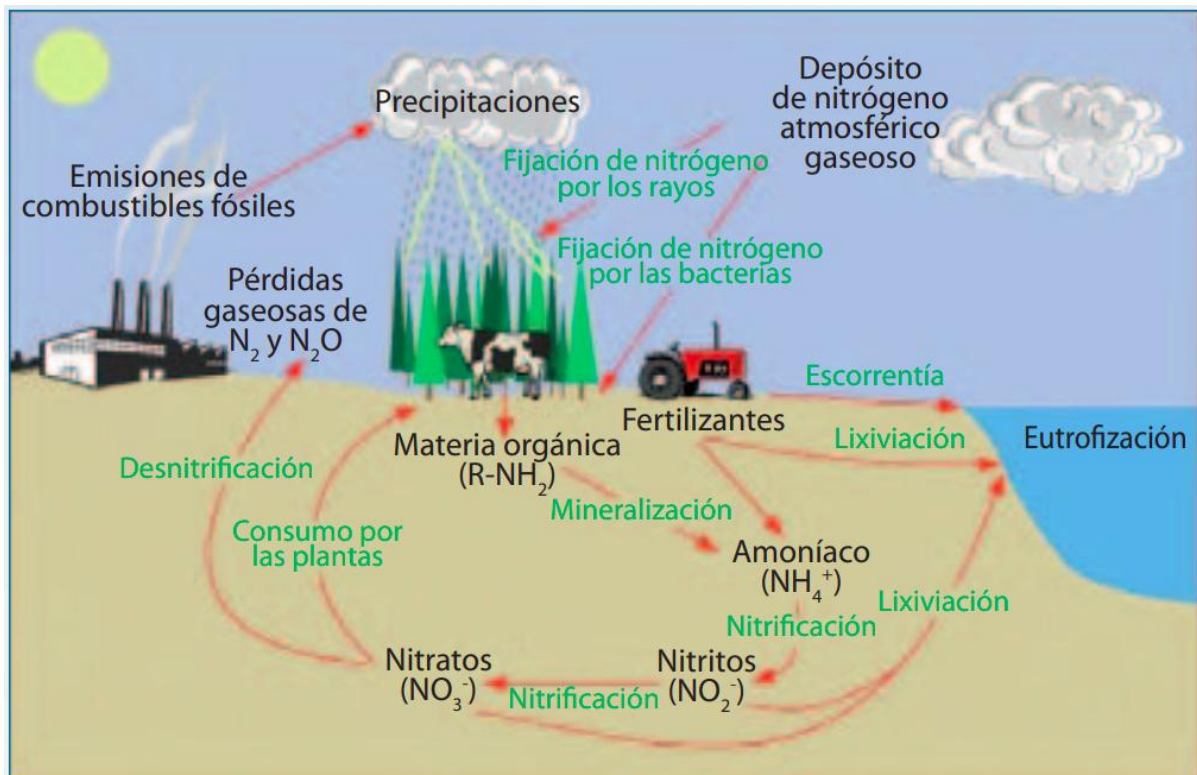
Precipitaciones

Depósito de nitrógeno atmosférico gaseoso

Emisiones de combustibles fósiles

Fijación de nitrógeno por los rayos

Fijación de nitrógeno por las bacterias

Pérdidas gaseosas de $N_2$ y $N_2O$

Escorrentía

Fertilizantes

Lixiviación

Eutrofización

Materia orgánica ($R-NH_2$)

Desnitrificación

Mineralización

Consumo por las plantas

Amoníaco ($NH_4^+$)

Lixiviación

Nitrificación

Nitratos ($NO_3^-$)

Nitrificación

Nitritos ($NO_2^-$)